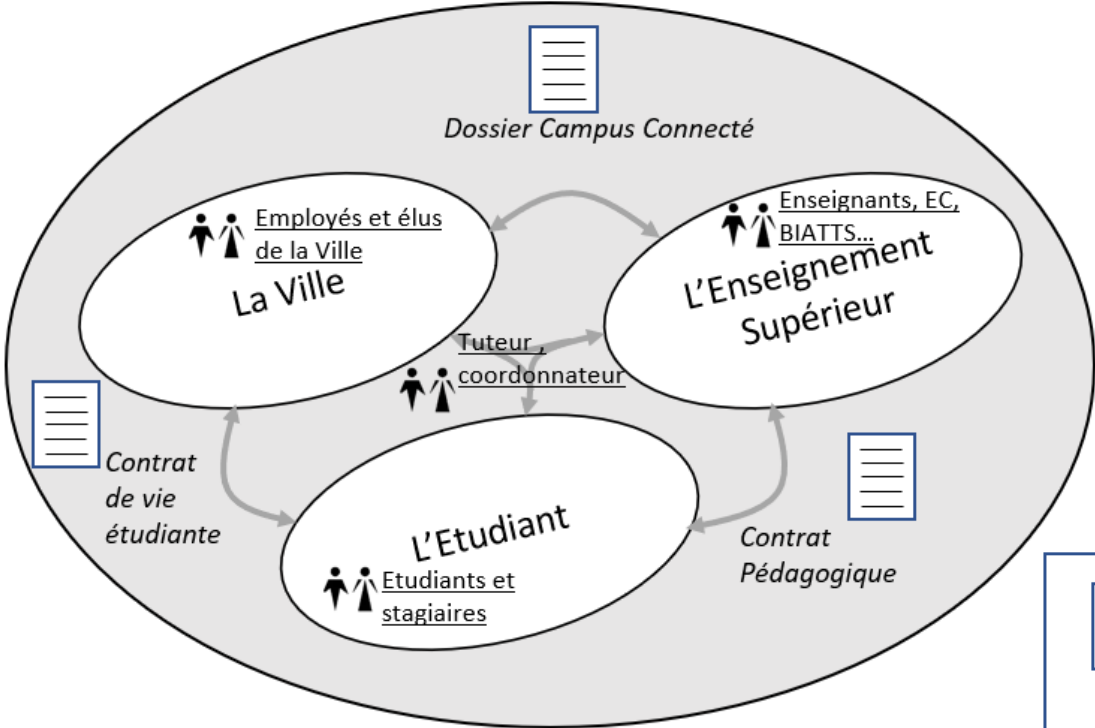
Dossier Campus Connecté

Employés et élus de la Ville

La Ville

Enseignants, EC, BIATTS…

L'Enseignement Supérieur

Tuteur , coordonnateur

Contrat de vie étudiante

L'Etudiant

Etudiants et stagiaires

Contrat Pédagogique